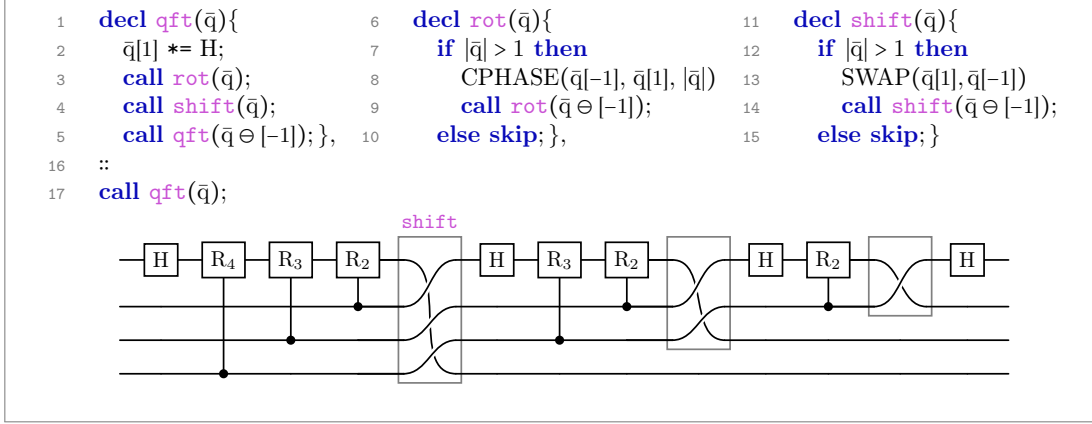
1 **decl** qft($\bar{q}$){
2 $\bar{q}[1]$ *= H;
3 **call** rot($\bar{q}$);
4 **call** shift($\bar{q}$);
5 **call** qft($\bar{q} \ominus [-1]$); },

6 **decl** rot($\bar{q}$){
7 **if** $|\bar{q}| > 1$ **then**
8 CPHASE($\bar{q}[-1]$, $\bar{q}[1]$, $|\bar{q}|$)
9 **call** rot($\bar{q} \ominus [-1]$);
10 **else skip**; },

11 **decl** shift($\bar{q}$){
12 **if** $|\bar{q}| > 1$ **then**
13 SWAP($\bar{q}[1], \bar{q}[-1]$)
14 **call** shift($\bar{q} \ominus [-1]$);
15 **else skip**; }

16 ::
17 **call** qft($\bar{q}$);

shift

H $R_4$ $R_3$ $R_2$ H $R_3$ $R_2$ H $R_2$ H